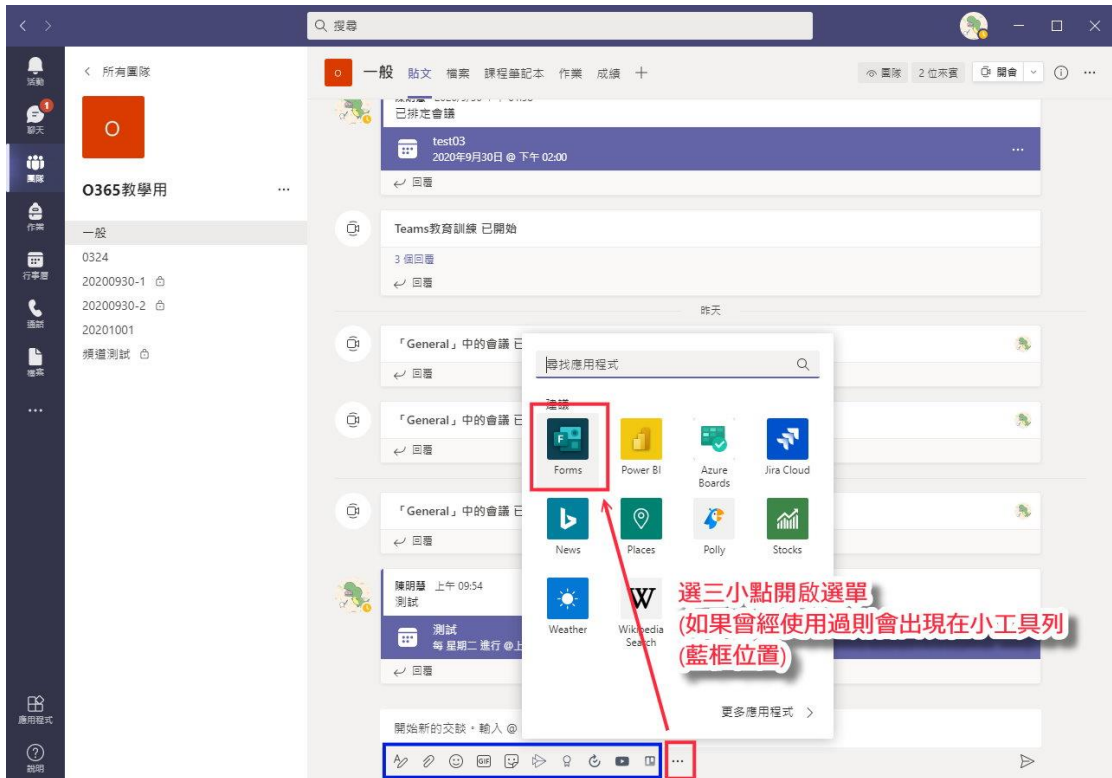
搜尋

活動
聊天
團隊
作業
行事曆
通話
檔案
...
應用程式
說明

< 所有團隊
O
O365教學用 ...
一般
0324
20200930-1
20200930-2
20201001
頻道測試

O 一般 貼文 檔案 課程筆記本 作業 成績 +
團隊 2位來賓 開會 ...

已排定會議
test03
2020年9月30日 @ 下午 02:00
回覆

Teams教育訓練 已開始
3 個回覆
回覆

昨天

「General」中的會議 已
回覆

「General」中的會議 已
回覆

「General」中的會議 已
回覆

陳明慧 上午 09:54
測試
測試
每 星期二 進行 @上
回覆

開始新的交談。輸入 @

尋找應用程式
建議
Forms
Power BI
Azure Boards
Jira Cloud
News
Places
Polly
Stocks
Weather
Wikimedia Search
更多應用程式 >

選三小點開啟選單
(如果曾經使用過則會出現在小工具列
(藍框位置)